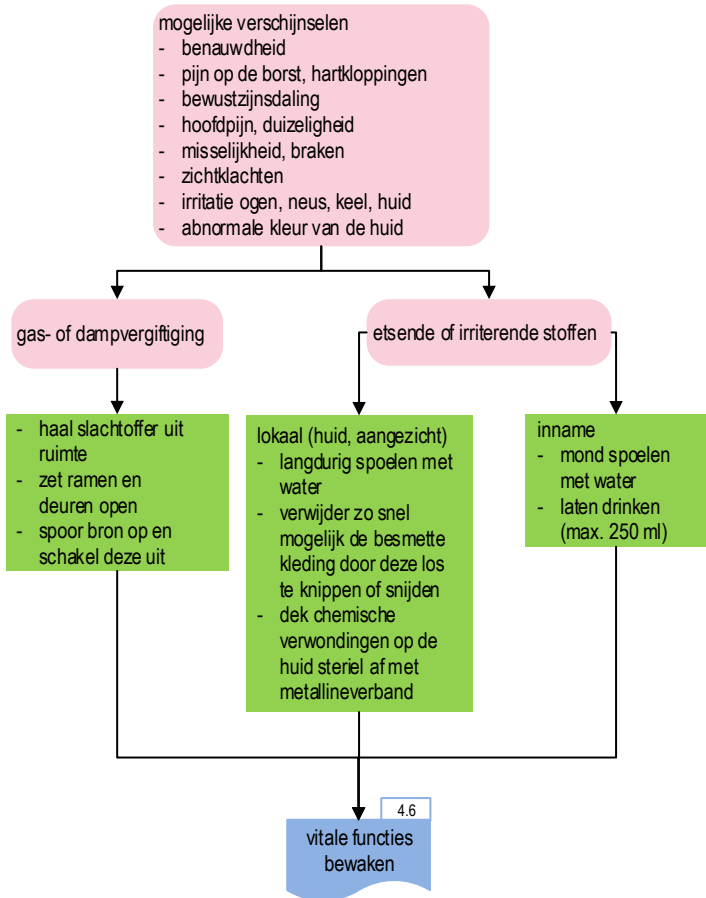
mogelijke verschijnselen
- benauwdheid
- pijn op de borst, hartkloppingen
- bewustzijnsdaling
- hoofdpijn, duizeligheid
- misselijkheid, braken
- zichtklachten
- irritatie ogen, neus, keel, huid
- abnormale kleur van de huid

gas- of dampvergiftiging

etsende of irriterende stoffen

- haal slachtoffer uit ruimte
- zet ramen en deuren open
- spoor bron op en schakel deze uit

lokaal (huid, aangezicht)
- langdurig spoelen met water
- verwijder zo snel mogelijk de besmette kleding door deze los te knippen of snijden
- dek chemische verwondingen op de huid steriel af met metallineverband

inname
- mond spoelen met water
- laten drinken (max. 250 ml)

4.6

vitale functies bewaken